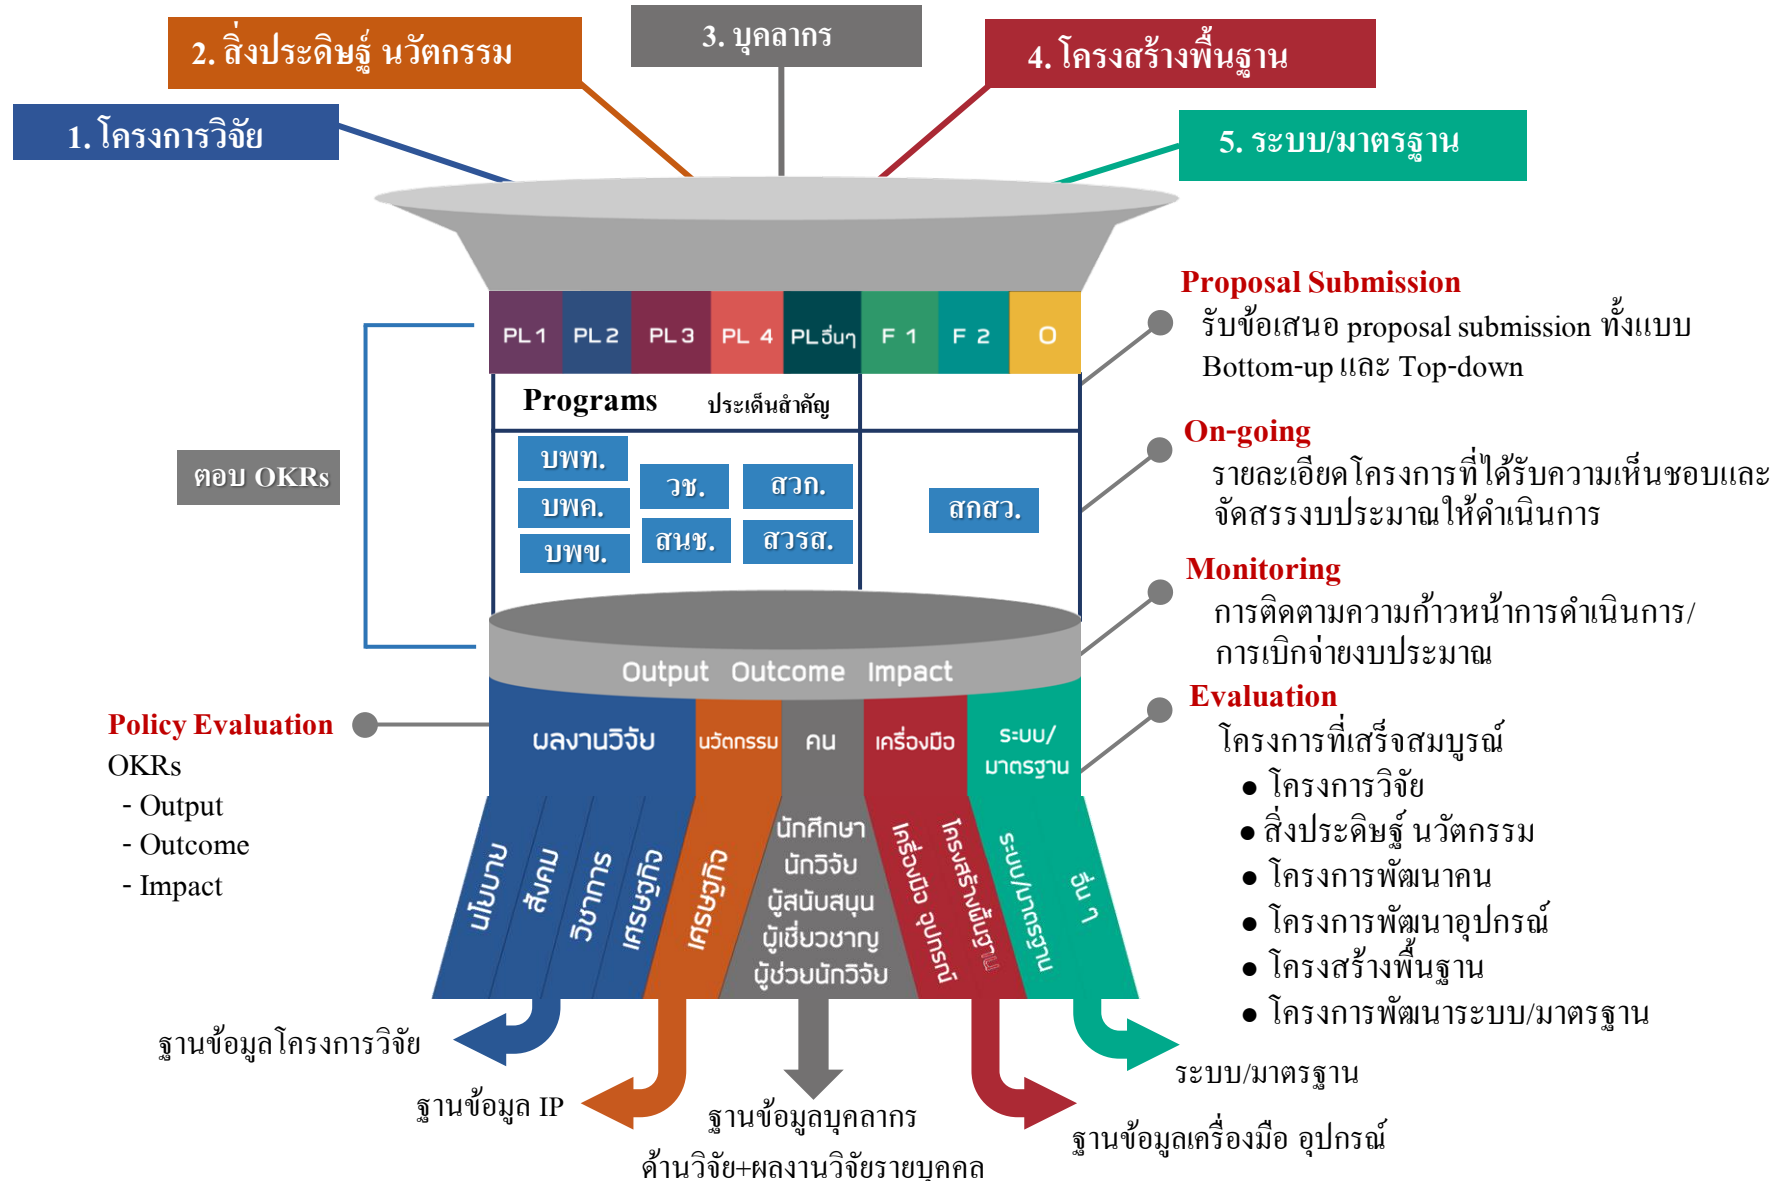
2. สิ่งประดิษฐ์ นวัตกรรม

3. บุคลากร

4. โครงสร้างพื้นฐาน

1. โครงการวิจัย

5. ระบบ/มาตรฐาน

PL 1 PL 2 PL 3 PL 4 PLอื่นๆ F 1 F 2 O

Programs ประเด็นสำคัญ

ตอบ OKRs

บพท. บพค. บพข. วช. สวก. สนช. สวรส. สกสว.

Output Outcome Impact

Proposal Submission
รับข้อเสนอ proposal submission ทั้งแบบ Bottom-up และ Top-down

On-going
รายละเอียดโครงการที่ได้รับความเห็นชอบและจัดสรรงบประมาณให้ดำเนินการ

Monitoring
การติดตามความก้าวหน้าการดำเนินการ/การเบิกจ่ายงบประมาณ

Evaluation
โครงการที่เสร็จสมบูรณ์
● โครงการวิจัย
● สิ่งประดิษฐ์ นวัตกรรม
● โครงการพัฒนาคน
● โครงการพัฒนาอุปกรณ์
● โครงสร้างพื้นฐาน
● โครงการพัฒนาระบบ/มาตรฐาน

Policy Evaluation
OKRs
- Output
- Outcome
- Impact

ผลงานวิจัย นวัตกรรม คน เครื่องมือ ระบบ/มาตรฐาน

นโยบาย สังคม วิชาการ เศรษฐกิจ เศรษฐกิจ

นักศึกษา นักวิจัย ผู้สนับสนุน ผู้เชี่ยวชาญ ผู้ช่วยนักวิจัย

เครื่องมือ อุปกรณ์ โครงสร้างพื้นฐาน ระบบ/มาตรฐาน อื่น ๆ

ฐานข้อมูลโครงการวิจัย

ฐานข้อมูล IP

ฐานข้อมูลบุคลากร ด้านวิจัย+ผลงานวิจัยรายบุคคล

ฐานข้อมูลเครื่องมือ อุปกรณ์

ระบบ/มาตรฐาน